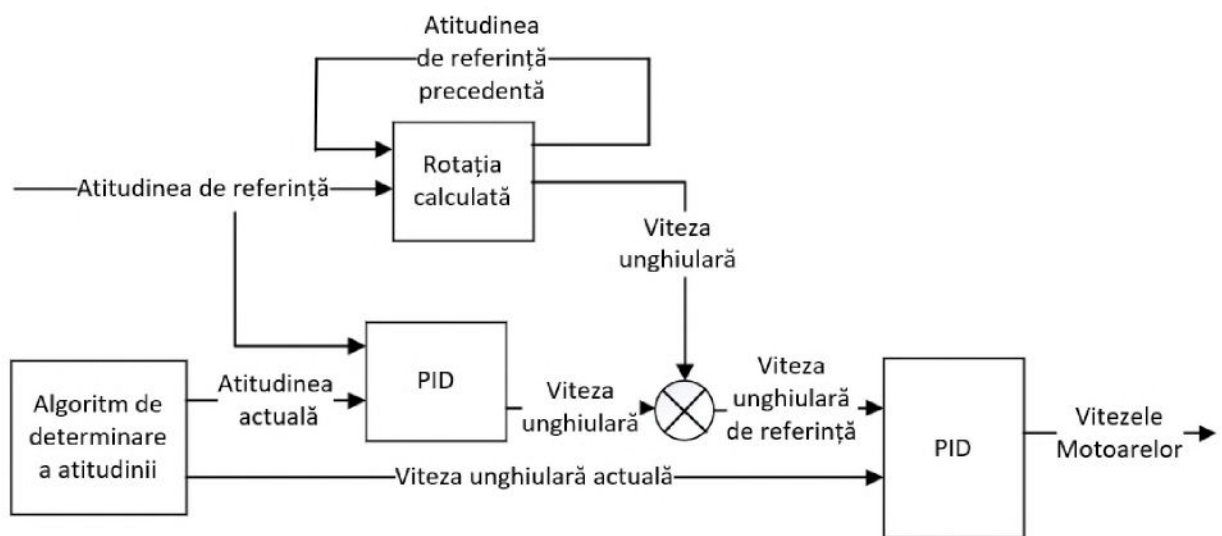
Atitudinea de referință precedentă

Rotația calculată

Atitudinea de referință

Viteza unghiulară

PID

Algoritm de determinare a atitudinii

Atitudinea actuală

Viteza unghiulară

Viteza unghiulară de referință

PID

Vitezele Motoarelor

Viteza unghiulară actuală